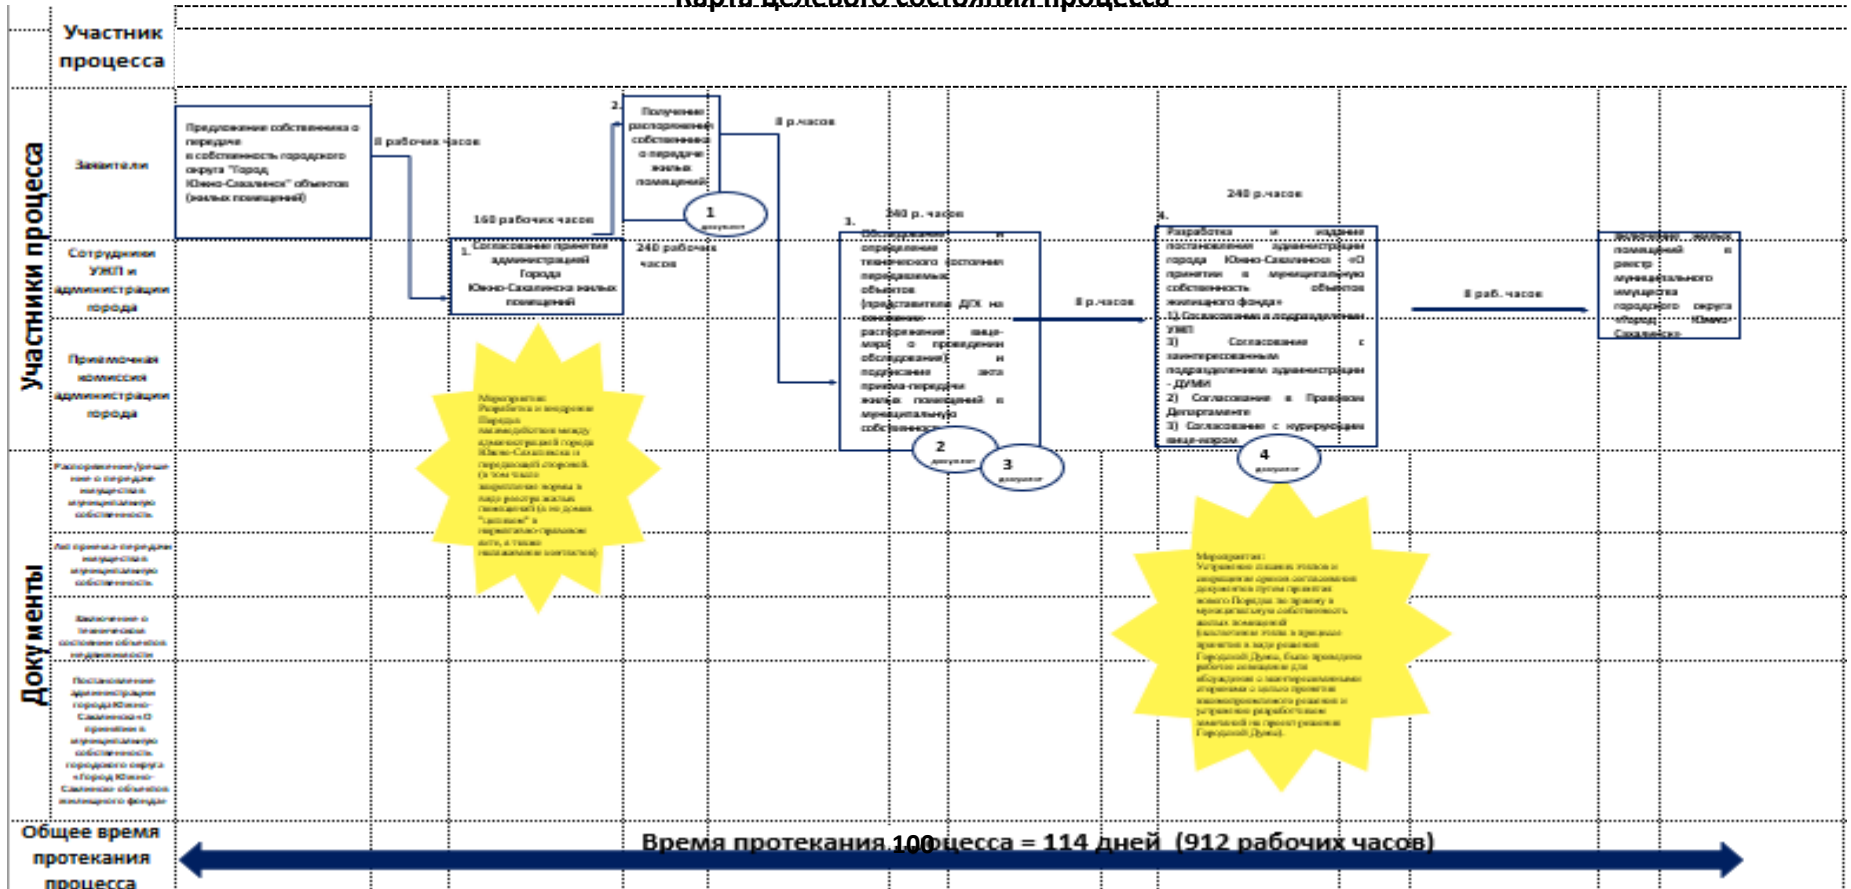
Карта целевого состояния процесса

Участник процесса

Участники процесса

Заявители

Сотрудники УЖП и администрации города

Приемочная комиссия администрации города

Документы

Распоряжение/решение о передаче имущества муниципальной собственность

Акт приема-передачи имущества в муниципальную собственность

Заключение о техническом состоянии объектов недвижимости

Постановление администрации города Южно-Сахалинска «О принятии в муниципальную собственность городского округа «Город Южно-Сахалинск» объектов жилищного фонда»

Общее время протекания процесса

Предложение собственника о передаче в собственность городского округа "Город Южно-Сахалинск" объектов (жилых помещений)

8 рабочих часов

160 рабочих часов

1. Согласование принятия администрацией Города Южно-Сахалинска жилых помещений

2. Получение распоряжения собственника о передаче жилых помещений

1 документ

8 р.часов

240 рабочих часов

240 р. часов

3. Обследование и определение технического состояния передаваемых объектов (представители ДГХ на основании распоряжения вице-мэра о проведении обследования) и подписание акта приема-передачи жилых помещений в муниципальную собственность

2 документ

3 документ

8 р.часов

240 р.часов

4. Разработка и издание постановления администрации города Южно-Сахалинска «О принятии в муниципальную собственность объектов жилищного фонда»
1) Согласование в подразделениях УЖП
3) Согласование с заинтересованным подразделением администрации - ДУМИ
2) Согласование в Правовом Департаменте
3) Согласование с курирующим вице-мэром

4 документ

8 раб. часов

Включение жилых помещений в реестр муниципального имущества городского округа «Город Южно-Сахалинск»

Мероприятие: Разработка и внедрение Порядка взаимодействия между администрацией города Южно-Сахалинска и передающей стороной. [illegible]

Мероприятие: Устранение лишних этапов и сокращение сроков согласования документов путем принятия нового Порядка по приему в муниципальную собственность жилых помещений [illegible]

Время протекания процесса = 114 дней (912 рабочих часов)
100